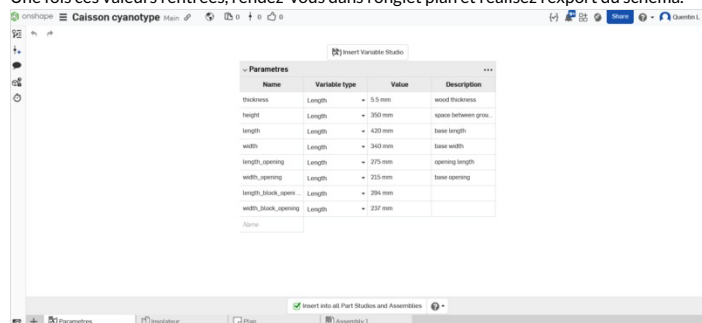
Une fois ces valeurs rentrées, rendez-vous dans l'onglet plan et réalisez l'export du schéma.

onshape Caisson cyanotype Main 0 0 0

Share Quentin L.

Insert Variable Studio

Parametres

| Name | Variable type | Value | Description |
|---|---|---|---|
| thickness | Length | 5.5 mm | wood thickness |
| height | Length | 350 mm | space between grou... |
| length | Length | 420 mm | base length |
| width | Length | 340 mm | base width |
| length_opening | Length | 275 mm | opening length |
| width_opening | Length | 215 mm | base opening |
| length_block_openi... | Length | 294 mm | |
| width_block_opening | Length | 237 mm | |
| Name | | | |

Insert into all Part Studios and Assemblies

Parametres Insolateur Plan Assembly 1